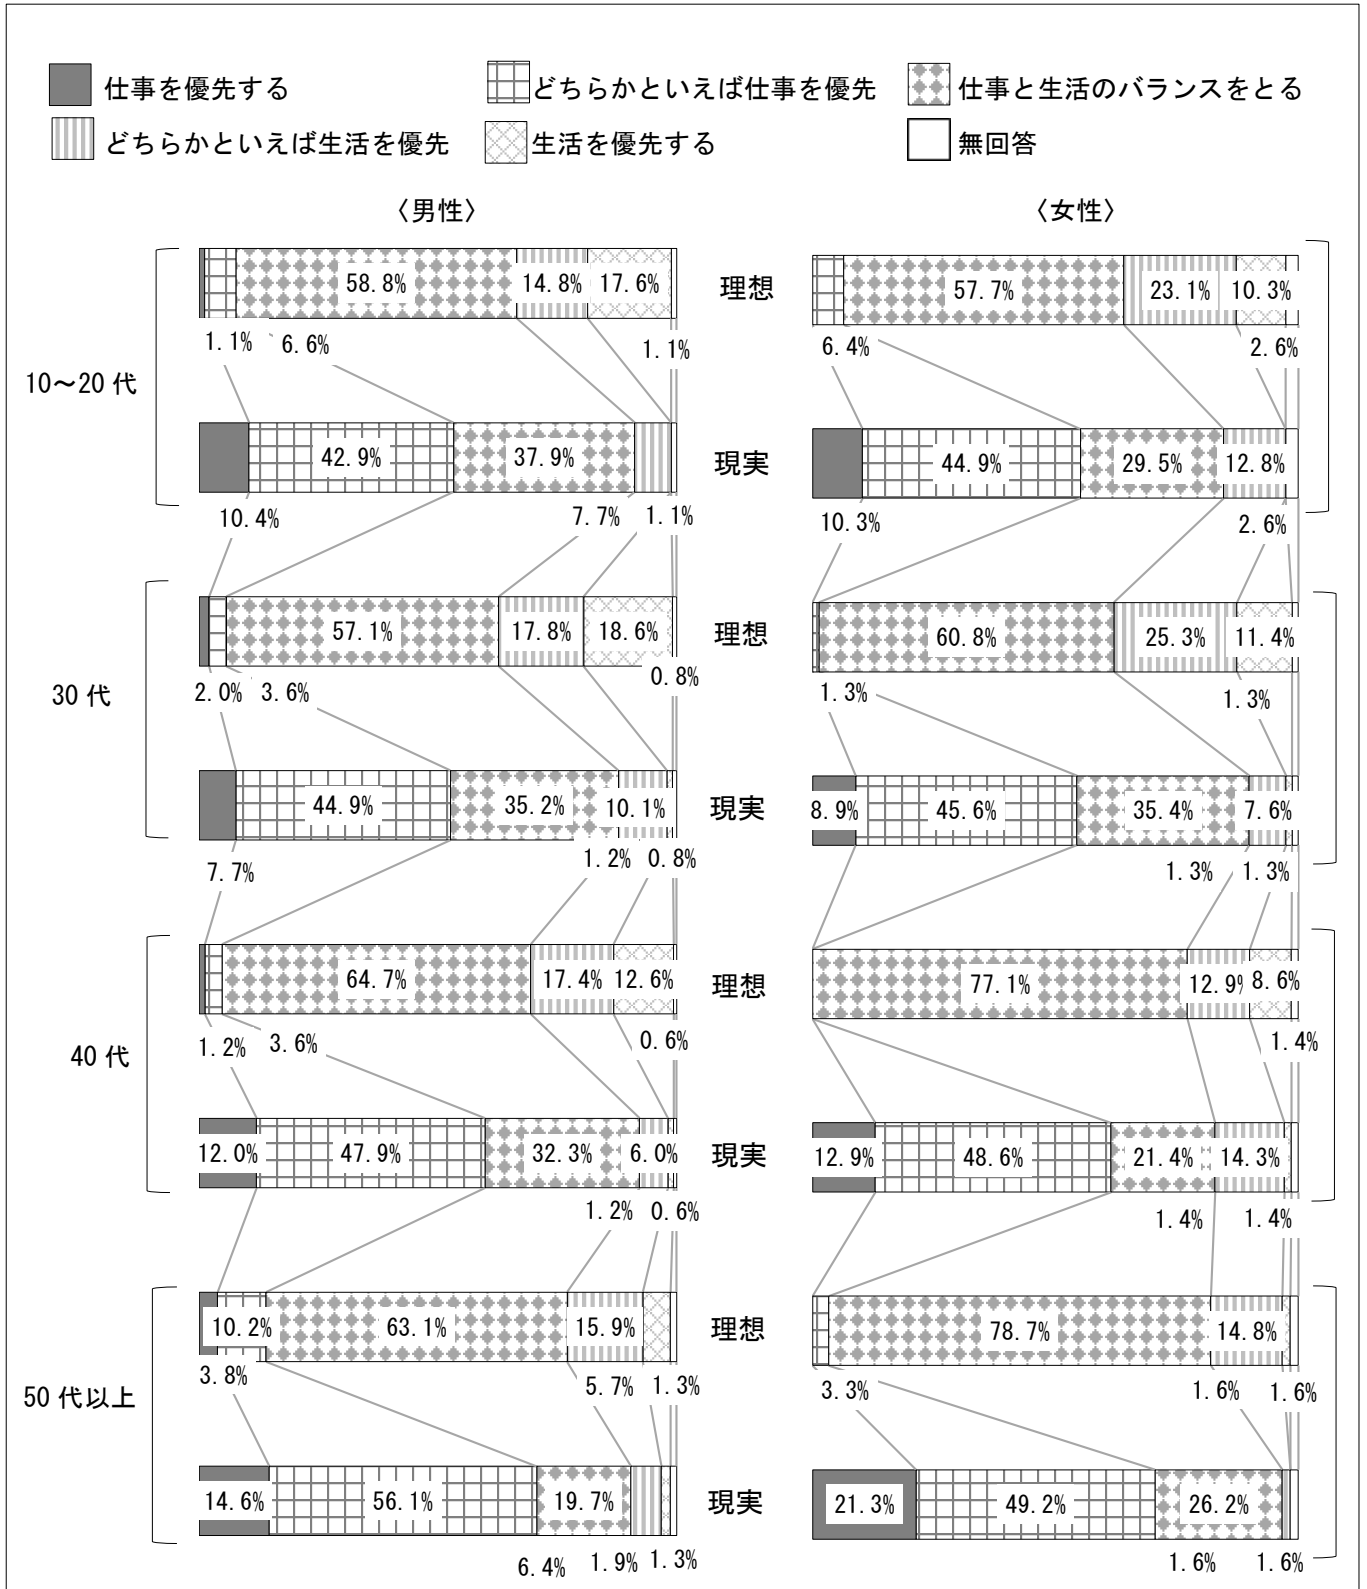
仕事を優先する
どちらかといえば仕事を優先
仕事と生活のバランスをとる
どちらかといえば生活を優先
生活を優先する
無回答

〈男性〉

〈女性〉

10～20 代

理想
58.8%
14.8%
17.6%
1.1%
6.6%
1.1%

57.7%
23.1%
10.3%
6.4%
2.6%

現実
42.9%
37.9%
10.4%
7.7%
1.1%

44.9%
29.5%
12.8%
10.3%
2.6%

30 代

理想
57.1%
17.8%
18.6%
0.8%
2.0%
3.6%

60.8%
25.3%
11.4%
1.3%
1.3%

現実
44.9%
35.2%
10.1%
7.7%
1.2%
0.8%

8.9%
45.6%
35.4%
7.6%
1.3%
1.3%

40 代

理想
64.7%
17.4%
12.6%
0.6%
1.2%
3.6%

77.1%
12.9%
8.6%
1.4%

現実
12.0%
47.9%
32.3%
6.0%
1.2%
0.6%

12.9%
48.6%
21.4%
14.3%
1.4%
1.4%

50 代以上

理想
10.2%
63.1%
15.9%
3.8%
5.7%
1.3%

78.7%
14.8%
3.3%
1.6%
1.6%

現実
14.6%
56.1%
19.7%
6.4%
1.9%
1.3%

21.3%
49.2%
26.2%
1.6%
1.6%